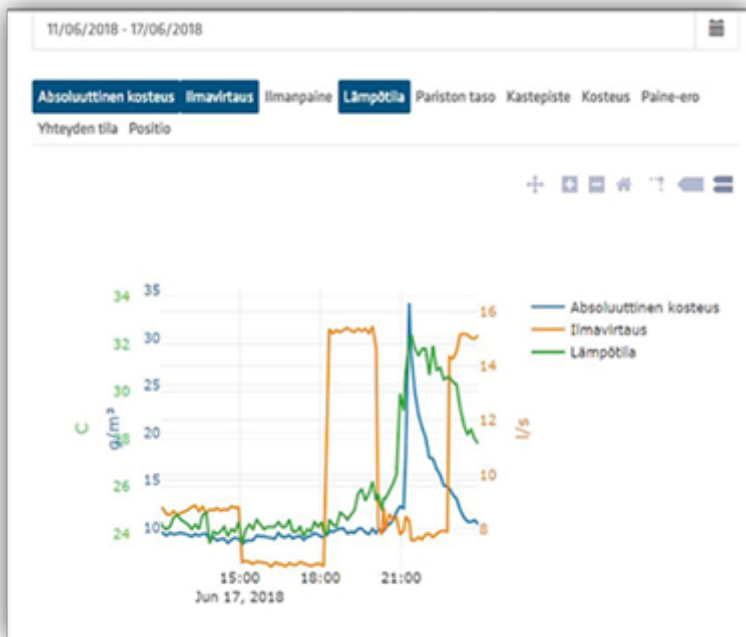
11/06/2018 - 17/06/2018

Absoluuttinen kosteus Ilmavirtaus Ilmanpaine Lämpötila Pariston taso Kastepiste Kosteus Paine-ero Yhteyden tila Positio

34 32 30 28 26 24

C

35 30 25 20 15 10

g/m³

16 14 12 10 8

l/s

15:00 Jun 17, 2018 18:00 21:00

Absoluuttinen kosteus
Ilmavirtaus
Lämpötila